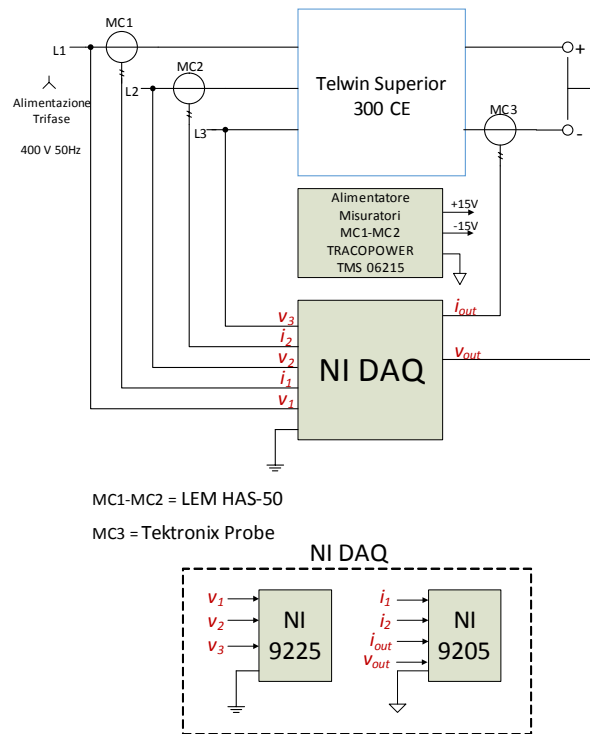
MC1

L1

Alimentazione Trifase

400 V 50Hz

MC2

L2

L3

Telwin Superior 300 CE

MC3

+

-

Alimentatore Misuratori MC1-MC2 TRACOPOWER TMS 06215

+15V

-15V

$v_3$

$i_2$

$v_2$

$i_1$

$v_1$

NI DAQ

$i_{out}$

$v_{out}$

MC1-MC2 = LEM HAS-50

MC3 = Tektronix Probe

NI DAQ

$v_1$

$v_2$

$v_3$

NI 9225

$i_1$

$i_2$

$i_{out}$

$v_{out}$

NI 9205